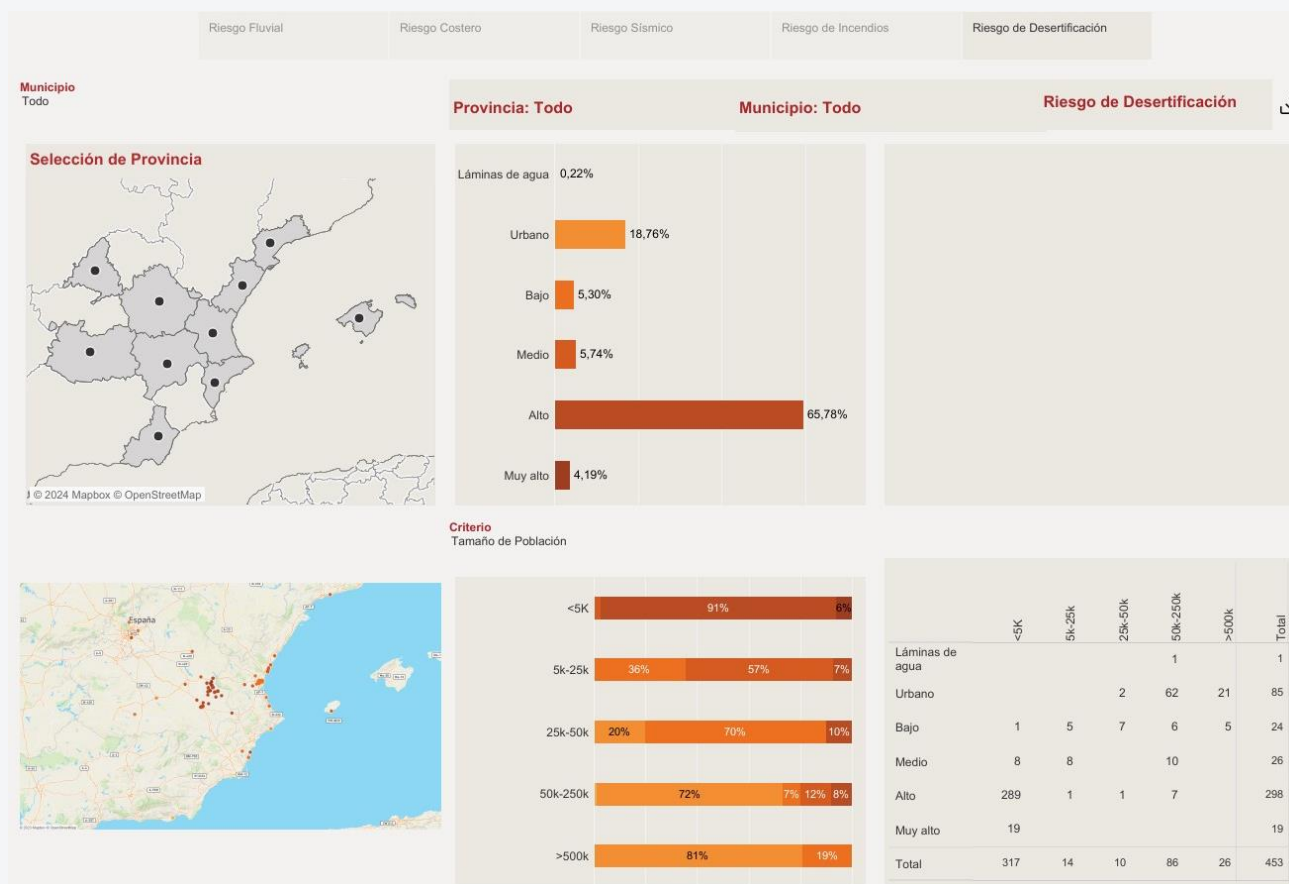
Riesgo Fluvial | Riesgo Costero | Riesgo Sísmico | Riesgo de Incendios | Riesgo de Desertificación

Municipio
Todo

Provincia: Todo
Municipio: Todo
Riesgo de Desertificación

Selección de Provincia

© 2024 Mapbox © OpenStreetMap

Láminas de agua 0,22%
Urbano 18,76%
Bajo 5,30%
Medio 5,74%
Alto 65,78%
Muy alto 4,19%

Criterio
Tamaño de Población

España

<5K 91% 6%
5k-25k 36% 57% 7%
25k-50k 20% 70% 10%
50k-250k 72% 7% 12% 8%
>500k 81% 19%

| | <5K | 5k-25k | 25k-50k | 50k-250k | >500k | Total |
|---|---|---|---|---|---|---|
| Láminas de agua | | | | 1 | | 1 |
| Urbano | | | 2 | 62 | 21 | 85 |
| Bajo | 1 | 5 | 7 | 6 | 5 | 24 |
| Medio | 8 | 8 | | 10 | | 26 |
| Alto | 289 | 1 | 1 | 7 | | 298 |
| Muy alto | 19 | | | | | 19 |
| Total | 317 | 14 | 10 | 86 | 26 | 453 |